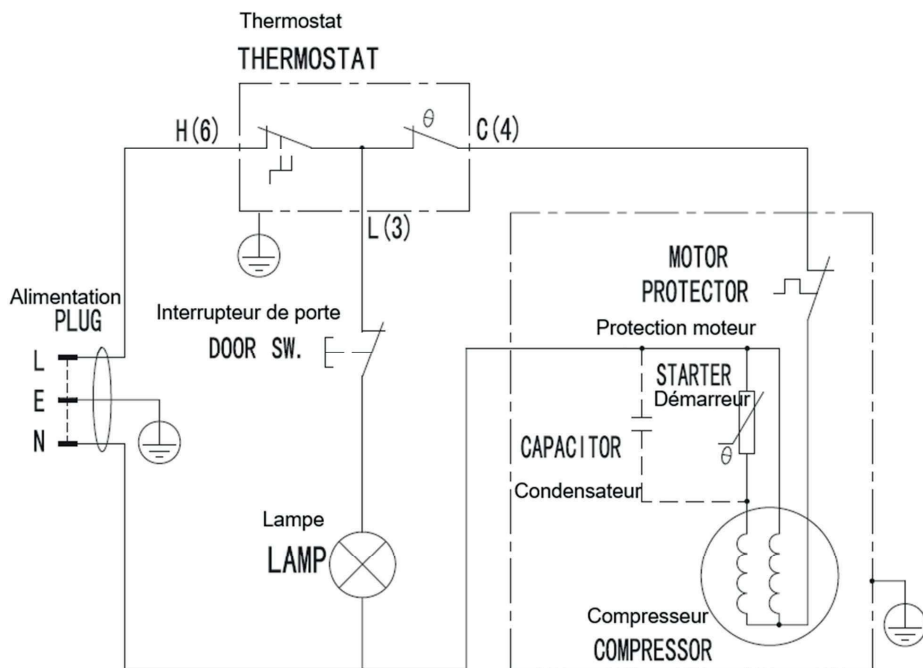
Thermostat
THERMOSTAT
H(6)
$\theta$
C(4)
L(3)
MOTOR
PROTECTOR
Alimentation
PLUG
Interrupteur de porte
DOOR SW.
Protection moteur
L
E
N
STARTER
Démarreur
CAPACITOR
$\theta$
Condensateur
Lampe
LAMP
Compresseur
COMPRESSOR